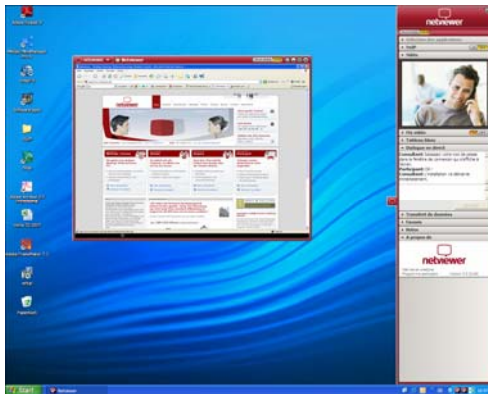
netviewer

Vidéo

Fin vidéo

Tableau blanc

Dialogue en direct

Consultant:

Participant:

Consultant:

Transfert de données

Formats

Notes

A propos de

netviewer

netviewer

netviewer

Start

Netviewer